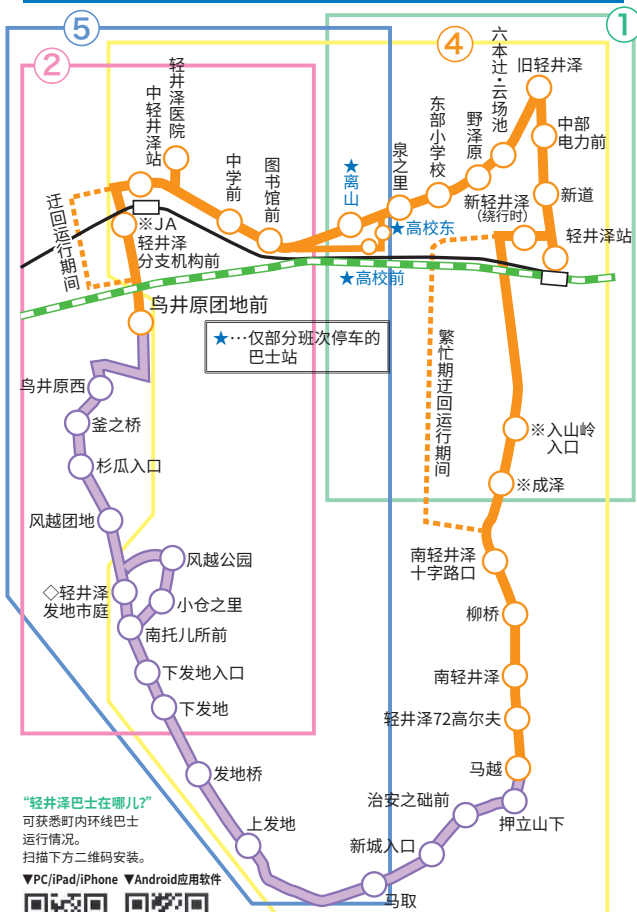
5
2
4
1
六本辻・云场池
旧轻井泽
中部电力前
新道
轻井泽站
野泽原
东部小学校
泉之里
新轻井泽
(绕行时)
★离山
★高校东
★高校前
轻井泽医院
中轻井泽站
中学前
图书馆前
迂回运行期间
※JA轻井泽分支机构前
乌井原团地前
★…仅部分班次停车的巴士站
繁忙期迂回运行期间
※入山岭入口
※成泽
乌井原西
釜之桥
杉瓜入口
风越团地
风越公园
◇轻井泽发地市庭
小仓之里
南托儿所前
下发地入口
下发地
发地桥
上发地
南轻井泽十字路口
柳桥
南轻井泽
轻井泽72高尔夫
马越
押立山下
治安之础前
新城入口
马取
"轻井泽巴士在哪儿?"
可获悉町内环线巴士运行情况。
扫描下方二维码安装。
▼PC/iPad/iPhone ▼Android应用软件